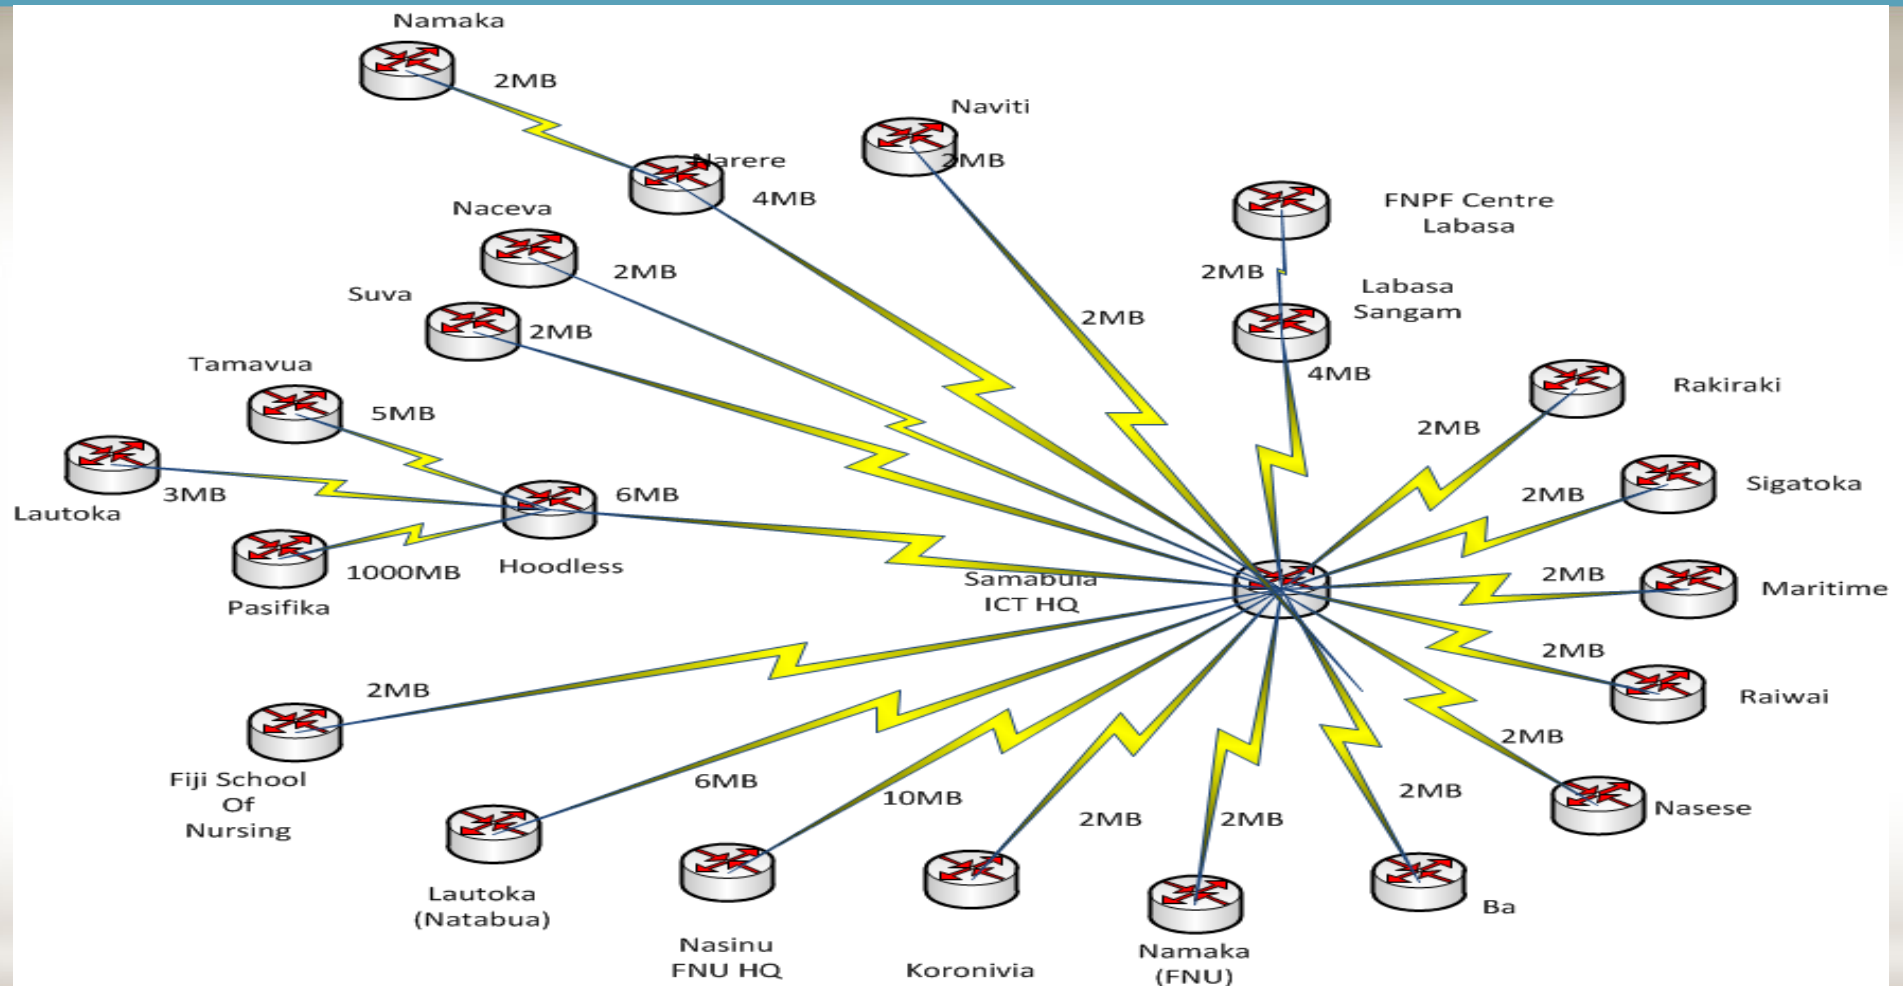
Namaka

2MB

Narere

4MB

Naviti

2MB

2MB

FNPF Centre Labasa

2MB

Labasa Sangam

4MB

Naceva

2MB

Suva

2MB

Tamavua

5MB

Lautoka

3MB

Hoodless

6MB

Pasifika

1000MB

Rakiraki

2MB

Sigatoka

2MB

Maritime

2MB

Samabula ICT HQ

Raiwai

2MB

Nasese

2MB

Fiji School Of Nursing

2MB

Lautoka (Natabua)

6MB

Nasinu FNU HQ

10MB

Koronivia

2MB

Namaka (FNU)

2MB

Ba

2MB